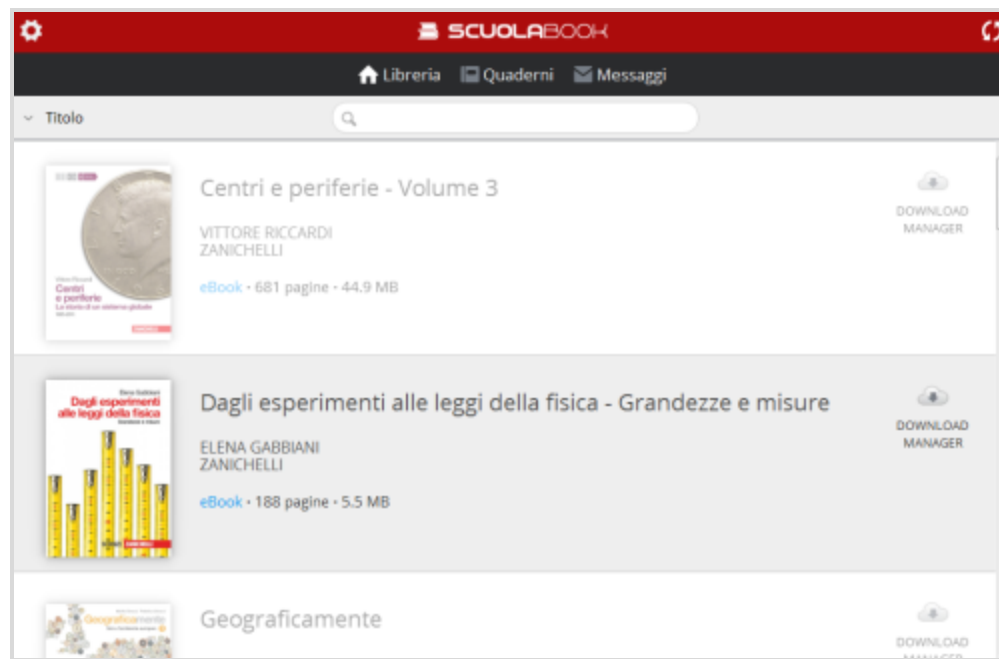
SCUOLABOOK

Libreria Quaderni Messaggi

Titolo

Vittore Riccardi
Centri e periferie
La storia di un sistema globale

Centri e periferie - Volume 3

VITTORE RICCARDI
ZANICHELLI

eBook • 681 pagine • 44.9 MB

DOWNLOAD MANAGER

Elena Gabbiani
Dagli esperimenti alle leggi della fisica
Grandezze e misure

Dagli esperimenti alle leggi della fisica - Grandezze e misure

ELENA GABBIANI
ZANICHELLI

eBook • 188 pagine • 5.5 MB

DOWNLOAD MANAGER

Geograficamente

Geograficamente

DOWNLOAD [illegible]